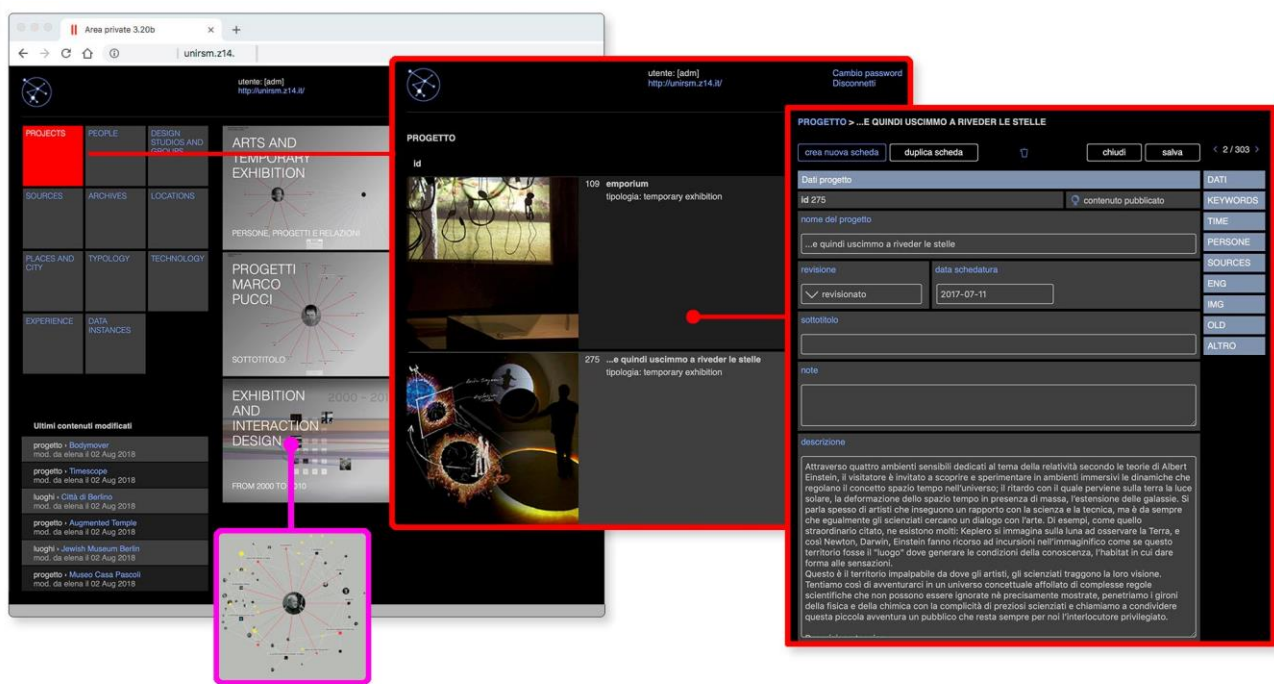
Area private 3.20b

unirsm.z14.

utente: [adm]
http://unirsm.z14.it/

PROJECTS | PEOPLE | DESIGN STUDIOS AND GROUPS
SOURCES | ARCHIVES | LOCATIONS
PLACES AND CITY | TYPOLOGY | TECHNOLOGY
EXPERIENCE | DATA INSTANCES

ARTS AND TEMPORARY EXHIBITION
PERSONE, PROGETTI E RELAZIONI

PROGETTI MARCO PUCCI
SOTTOTITOLO

EXHIBITION AND INTERACTION DESIGN
2000 - 20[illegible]
FROM 2000 TO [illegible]010

Ultimi contenuti modificati
progetto › Bodymover
mod. da elena il 02 Aug 2018
progetto › Timescope
mod. da elena il 02 Aug 2018
luoghi › Città di Berlino
mod. da elena il 02 Aug 2018
progetto › Augmented Temple
mod. da elena il 02 Aug 2018
luoghi › Jewish Museum Berlin
mod. da elena il 02 Aug 2018
progetto › Museo Casa Pascoli
mod. da elena il 02 Aug 2018

utente: [adm]
http://unirsm.z14.it/
Cambio password
Disconnetti

PROGETTO
id
109 emporium
tipologia: temporary exhibition
275 ...e quindi uscimmo a riveder le stelle
tipologia: temporary exhibition

PROGETTO > ...E QUINDI USCIMMO A RIVEDER LE STELLE
crea nuova scheda | duplica scheda | chiudi | salva | < 2 / 303 >
Dati progetto
id 275 | contenuto pubblicato
nome del progetto
...e quindi uscimmo a riveder le stelle
revisione | data schedatura
revisionato | 2017-07-11
sottotitolo
note
descrizione
Attraverso quattro ambienti sensibili dedicati al tema della relatività secondo le teorie di Albert Einstein, il visitatore è invitato a scoprire e sperimentare in ambienti immersivi le dinamiche che regolano il concetto spazio tempo nell'universo; il ritardo con il quale perviene sulla terra la luce solare, la deformazione dello spazio tempo in presenza di massa, l'estensione delle galassie. Si parla spesso di artisti che inseguono un rapporto con la scienza e la tecnica, ma è da sempre che egualmente gli scienziati cercano un dialogo con l'arte. Di esempi, come quello straordinario citato, ne esistono molti: Keplero si immagina sulla luna ad osservare la Terra, e così Newton, Darwin, Einstein fanno ricorso ad incursioni nell'immaginifico come se questo territorio fosse il "luogo" dove generare le condizioni della conoscenza, l'habitat in cui dare forma alle sensazioni.
Questo è il territorio impalpabile da dove gli artisti, gli scienziati traggono la loro visione. Tentiamo così di avventurarci in un universo concettuale affollato di complesse regole scientifiche che non possono essere ignorate nè precisamente mostrate, penetriamo i gironi della fisica e della chimica con la complicità di preziosi scienziati e chiamiamo a condividere questa piccola avventura un pubblico che resta sempre per noi l'interlocutore privilegiato.

DATI
KEYWORDS
TIME
PERSONE
SOURCES
ENG
IMG
OLD
ALTRO